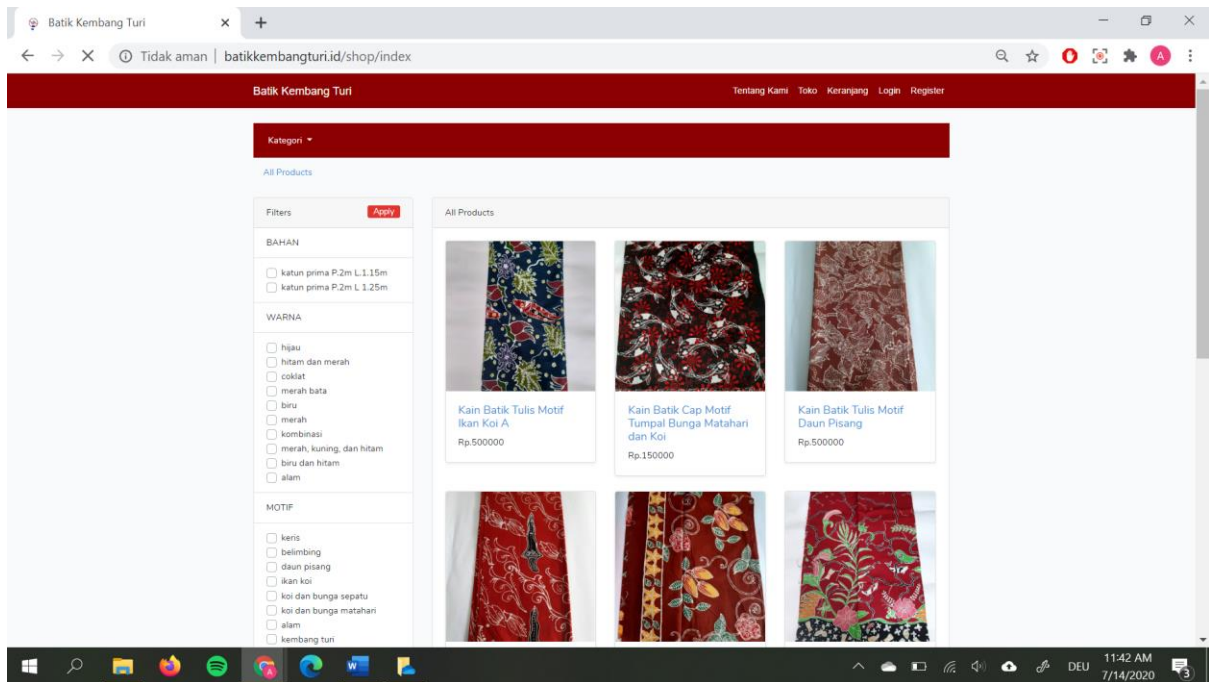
Batik Kembang Turi ×

Tidak aman | batikkembangturi.id/shop/index

Batik Kembang Turi

Tentang Kami Toko Keranjang Login Register

Kategori

All Products

Filters Apply

BAHAN

katun prima P.2m L.1.15m
katun prima P.2m L 1.25m

WARNA

hijau
hitam dan merah
coklat
merah bata
biru
merah
kombinasi
merah, kuning, dan hitam
biru dan hitam
alam

MOTIF

keris
belimbing
daun pisang
ikan koi
koi dan bunga sepatu
koi dan bunga matahari
alam
kembang turi

All Products

Kain Batik Tulis Motif Ikan Koi A
Rp.500000

Kain Batik Cap Motif Tumpal Bunga Matahari dan Koi
Rp.150000

Kain Batik Tulis Motif Daun Pisang
Rp.500000

DEU 11:42 AM 7/14/2020